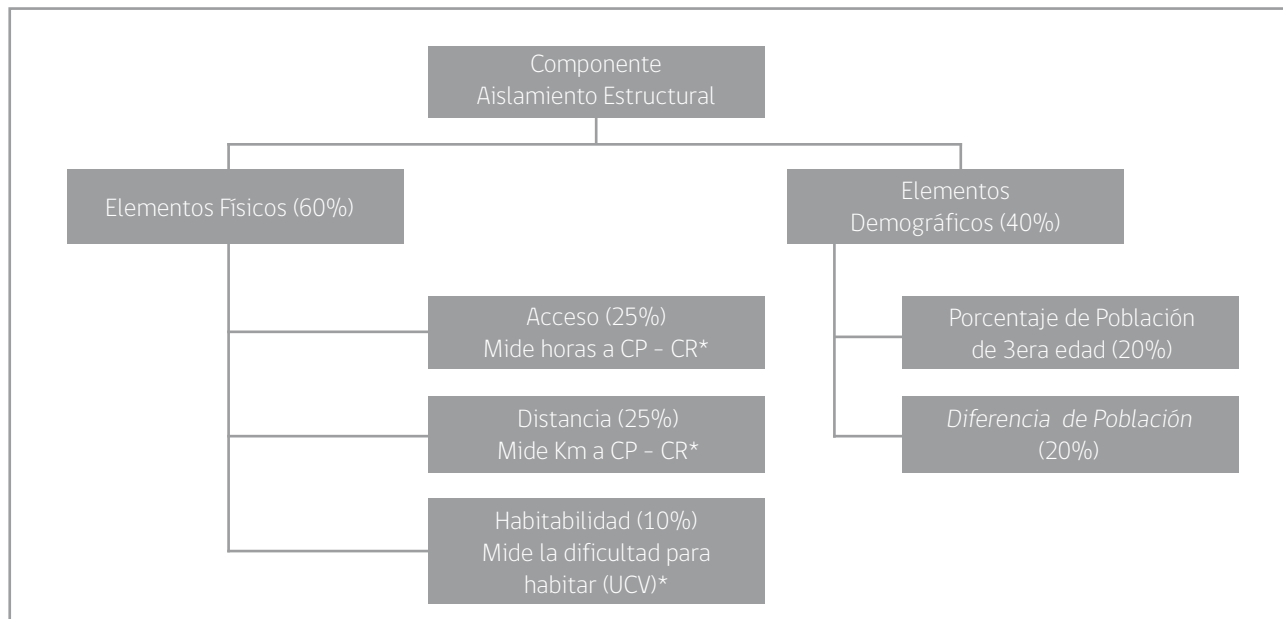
Componente
Aislamiento Estructural

Elementos Físicos (60%)

Acceso (25%)
Mide horas a CP - CR*

Distancia (25%)
Mide Km a CP - CR*

Habitabilidad (10%)
Mide la dificultad para habitar (UCV)*

Elementos
Demográficos (40%)

Porcentaje de Población de 3era edad (20%)

Diferencia de Población (20%)